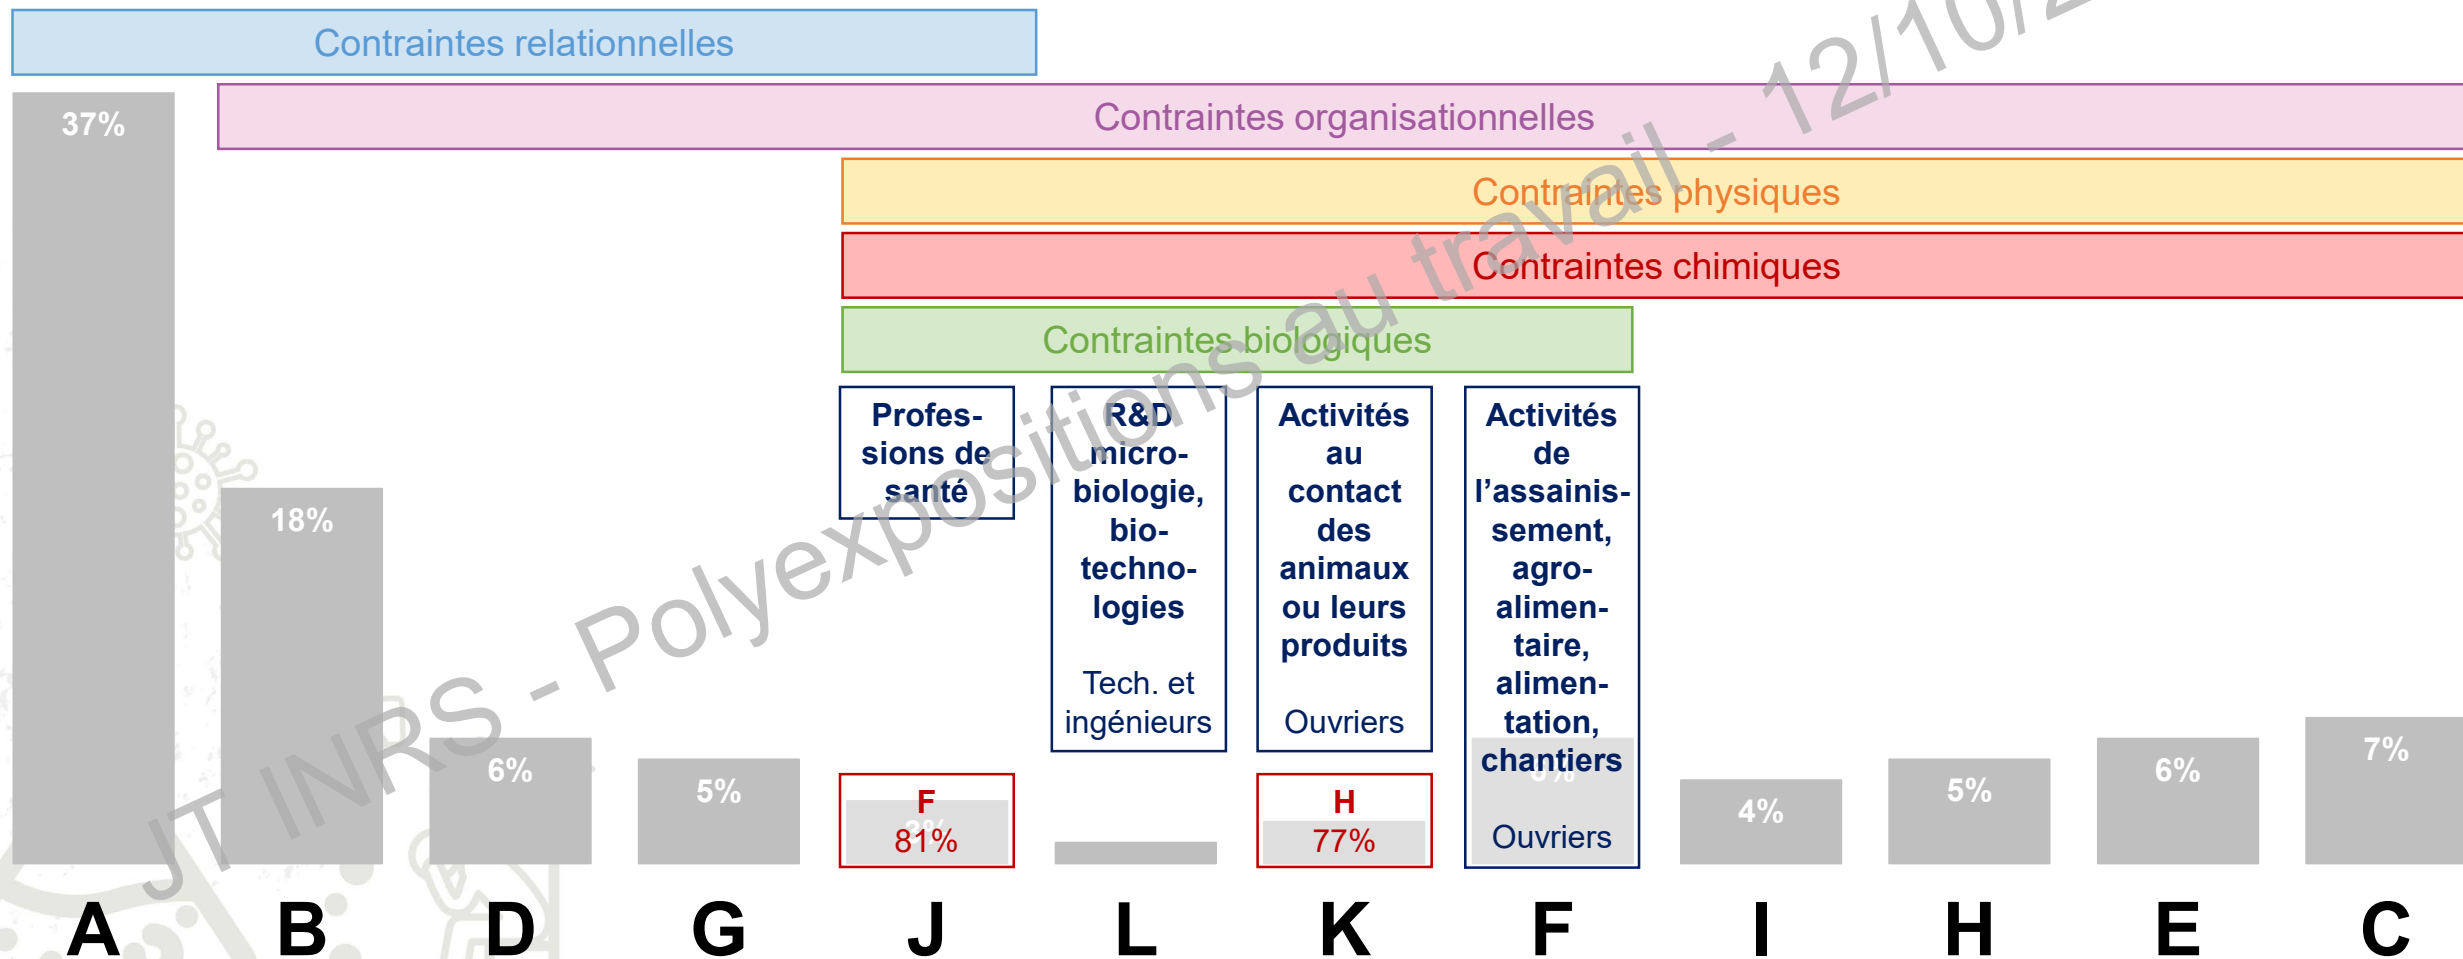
Contraintes relationnelles

Contraintes organisationnelles

Contraintes physiques

Contraintes chimiques

Contraintes biologiques

37%

18%

6%

5%

Professions de santé

F
81%

R&D microbiologie, biotechnologies

Tech. et ingénieurs

Activités au contact des animaux ou leurs produits

Ouvriers

H
77%

Activités de l'assainissement, agroalimentaire, alimentation, chantiers

Ouvriers

4%

5%

6%

7%

A B D G J L K F I H E C

JT INRS - Polyexpositions au travail - 12/10/2